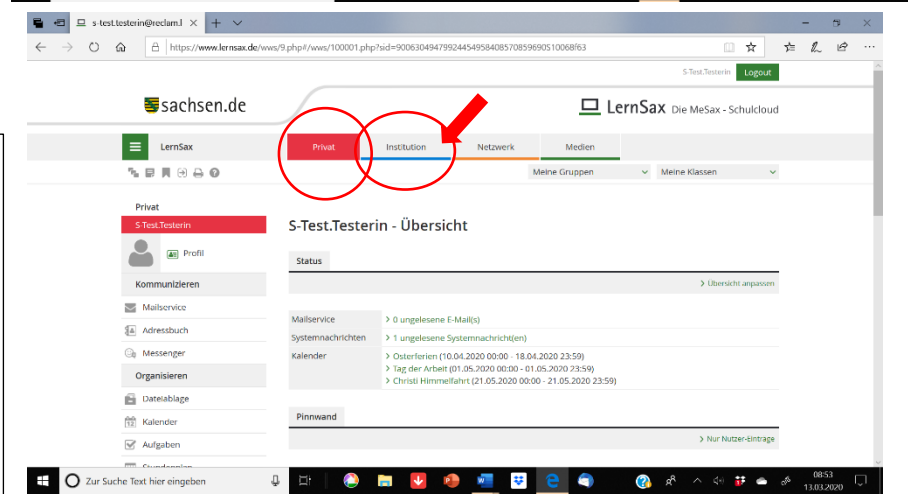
s-test.testerin@reclam.l

https://www.lernsax.de/wws/9.php#/wws/100001.php?sid=90063049479924454958408570859690510068f63

S-Test.Testerin Logout

sachsen.de

LernSax Die MeSax - Schulcloud

LernSax

Privat Institution Netzwerk Medien

Meine Gruppen Meine Klassen

Privat

S-Test.Testerin

Profil

Kommunizieren

Mailservice

Adressbuch

Messenger

Organisieren

Dateiablage

Kalender

Aufgaben

S-Test.Testerin - Übersicht

Status

Übersicht anpassen

| | |
|---|---|
| Mailservice | 0 ungelesene E-Mail(s) |
| Systemnachrichten | 1 ungelesene Systemnachricht(en) |
| Kalender | Osterferien (10.04.2020 00:00 - 18.04.2020 23:59)<br>Tag der Arbeit (01.05.2020 00:00 - 01.05.2020 23:59)<br>Christi Himmelfahrt (21.05.2020 00:00 - 21.05.2020 23:59) |

Pinnwand

Nur Nutzer-Einträge

Zur Suche Text hier eingeben

08:53
13.03.2020